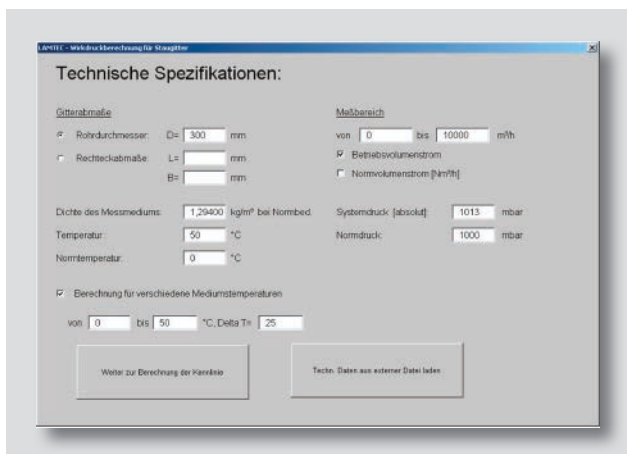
LAMTEC - Wirkdruckberechnung für Staugitter

Technische Spezifikationen:

Gitterabmaße

Rohrdurchmesser: D= 300 mm

Rechteckabmaße: L= mm

B= mm

Meßbereich

von 0 bis 10000 m³/h

Betriebsvolumenstrom

Normvolumenstrom [Nm³/h]

Dichte des Messmediums: 1,29400 kg/m³ bei Normbed.

Temperatur: 50 °C

Normtemperatur: 0 °C

Systemdruck [absolut]: 1013 mbar

Normdruck: 1000 mbar

Berechnung für verschiedene Mediumstemperaturen

von 0 bis 50 °C, Delta T= 25

Weiter zur Berechnung der Kennlinie

Techn. Daten aus externer Datei laden